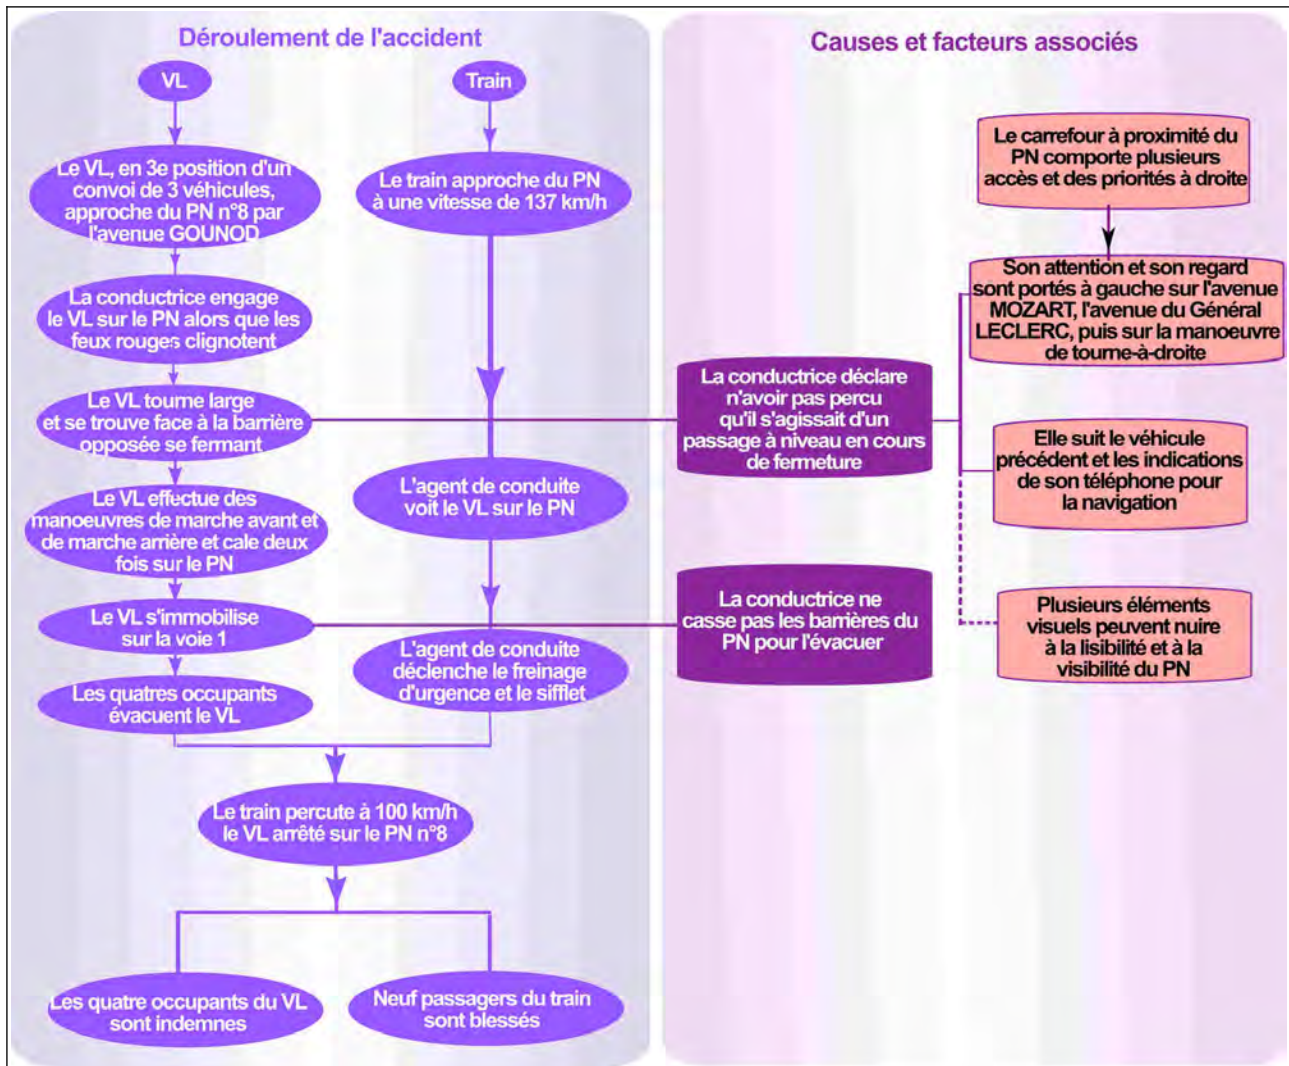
Déroulement de l'accident

VL

Train

Le VL, en 3e position d'un convoi de 3 véhicules, approche du PN n°8 par l'avenue GOUNOD

Le train approche du PN à une vitesse de 137 km/h

La conductrice engage le VL sur le PN alors que les feux rouges clignotent

Le VL tourne large et se trouve face à la barrière opposée se fermant

L'agent de conduite voit le VL sur le PN

Le VL effectue des manoeuvres de marche avant et de marche arrière et cale deux fois sur le PN

Le VL s'immobilise sur la voie 1

L'agent de conduite déclenche le freinage d'urgence et le sifflet

Les quatres occupants évacuent le VL

Le train percute à 100 km/h le VL arrêté sur le PN n°8

Les quatre occupants du VL sont indemnes

Neuf passagers du train sont blessés

Causes et facteurs associés

Le carrefour à proximité du PN comporte plusieurs accès et des priorités à droite

Son attention et son regard sont portés à gauche sur l'avenue MOZART, l'avenue du Général LECLERC, puis sur la manoeuvre de tourne-à-droite

La conductrice déclare n'avoir pas percu qu'il s'agissait d'un passage à niveau en cours de fermeture

Elle suit le véhicule précédent et les indications de son téléphone pour la navigation

La conductrice ne casse pas les barrières du PN pour l'évacuer

Plusieurs éléments visuels peuvent nuire à la lisibilité et à la visibilité du PN